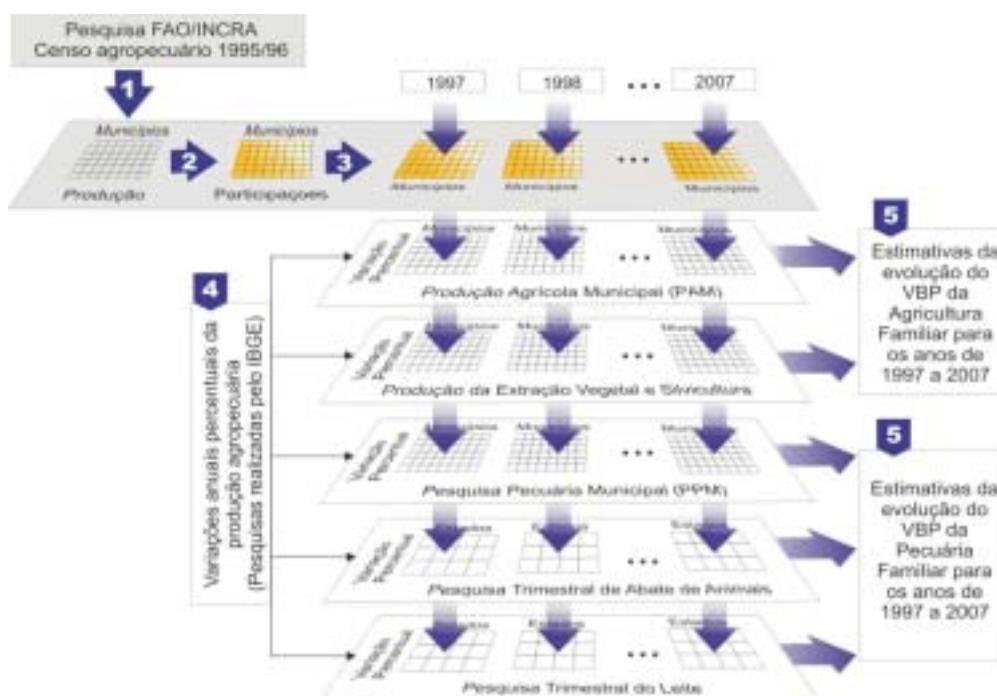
Pesquisa FAO/INCRA
Censo agropecuário 1995/96

1

Municípios
Produção

2

Municípios
Participações

3

1997
1998
...
2007

Municípios
Municípios
...
Municípios

4

Variações anuais percentuais da produção agropecuária (Pesquisas realizadas pelo IBGE)

Variação Percentual
Municípios
Municípios
...
Municípios
Produção Agrícola Municipal (PAM)

Variação Percentual
Municípios
Municípios
...
Municípios
Produção da Extração Vegetal e Silvicultura

Variação Percentual
Municípios
Municípios
...
Municípios
Pesquisa Pecuária Municipal (PPM)

Variação Percentual
Estados
Estados
...
Estados
Pesquisa Trimestral de Abate de Animais

Variação Percentual
Estados
Estados
...
Estados
Pesquisa Trimestral do Leite

5

Estimativas da evolução do VBP da Agricultura Familiar para os anos de 1997 a 2007

5

Estimativas da evolução do VBP da Pecuária Familiar para os anos de 1997 a 2007